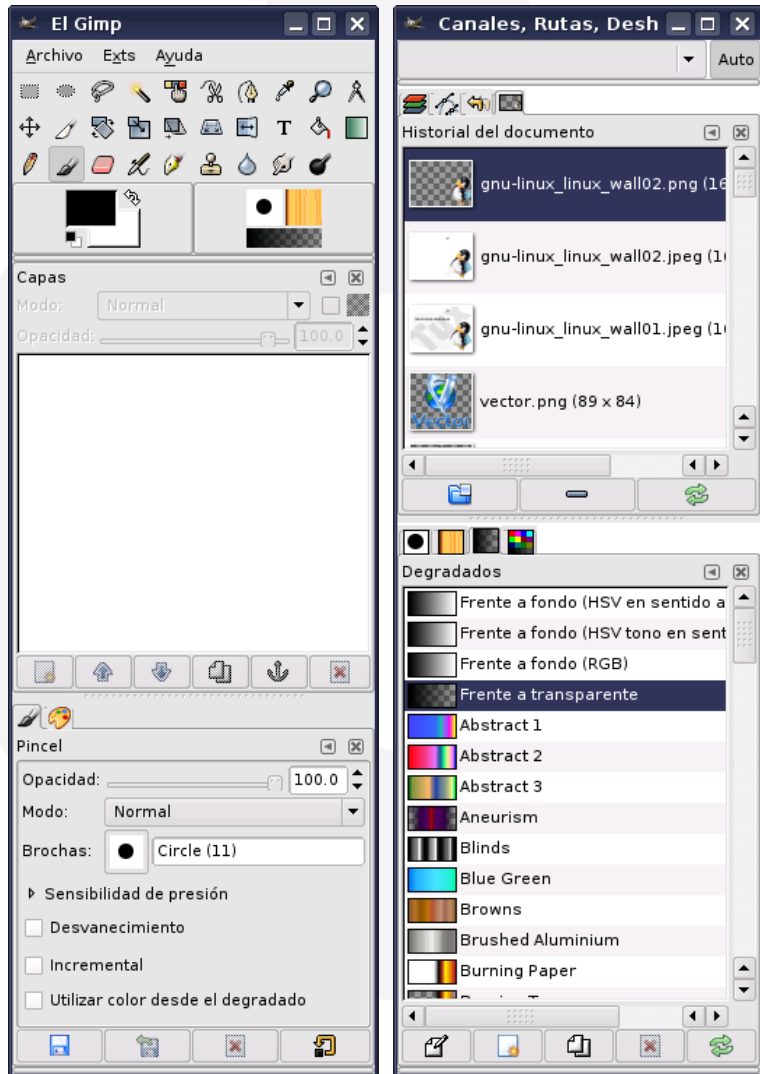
El Gimp

Archivo Exts Ayuda

Capas

Modo: Normal

Opacidad: 100.0

Pincel

Opacidad: 100.0

Modo: Normal

Brochas: Circle (11)

Sensibilidad de presión

Desvanecimiento

Incremental

Utilizar color desde el degradado

Canales, Rutas, Desh

Auto

Historial del documento

gnu-linux_linux_wall02.png (16

gnu-linux_linux_wall02.jpeg (1

gnu-linux_linux_wall01.jpeg (1

vector.png (89 x 84)

Degradados

Frente a fondo (HSV en sentido a

Frente a fondo (HSV tono en sent

Frente a fondo (RGB)

Frente a transparente

Abstract 1

Abstract 2

Abstract 3

Aneurism

Blinds

Blue Green

Browns

Brushed Aluminium

Burning Paper

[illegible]